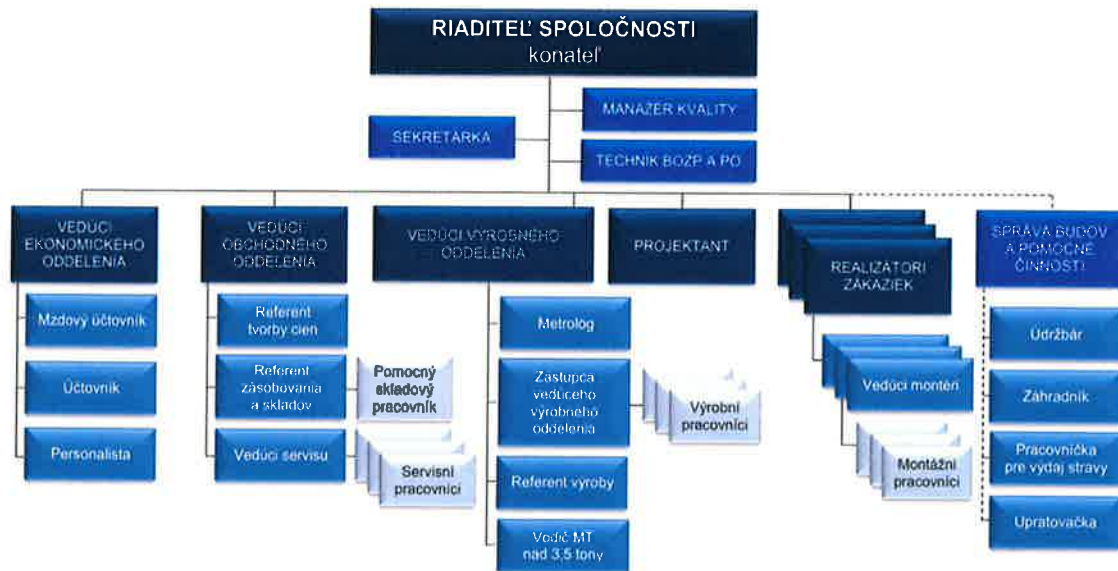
RIADITEĽ SPOLOČNOSTI
konateľ

SEKRETÁRKA

MANAŽÉR KVALITY

TECHNIK BOZP A PO

VEDÚCI EKONOMICKÉHO ODDELENIA

Mzdový účtovník

Účtovník

Personalista

VEDÚCI OBCHODNÉHO ODDELENIA

Referent tvorby cien

Referent zásobovania a skladov

Pomocný skladový pracovník

Vedúci servisu

Servisní pracovníci

VEDÚCI VÝROBNÉHO ODDELENIA

Metrológ

Zástupca vedúceho výrobného oddelenia

Výrobní pracovníci

Referent výroby

Vodič MT nad 3,5 tony

PROJEKTANT

REALIZÁTORI ZÁKAZIEK

Vedúci montérí

Montážni pracovníci

SPRÁVA BUDOV A POMOCNÉ ČINNOSTI

Údržbár

Záhradník

Pracovníčka pre výdaj stravy

Upratovačka